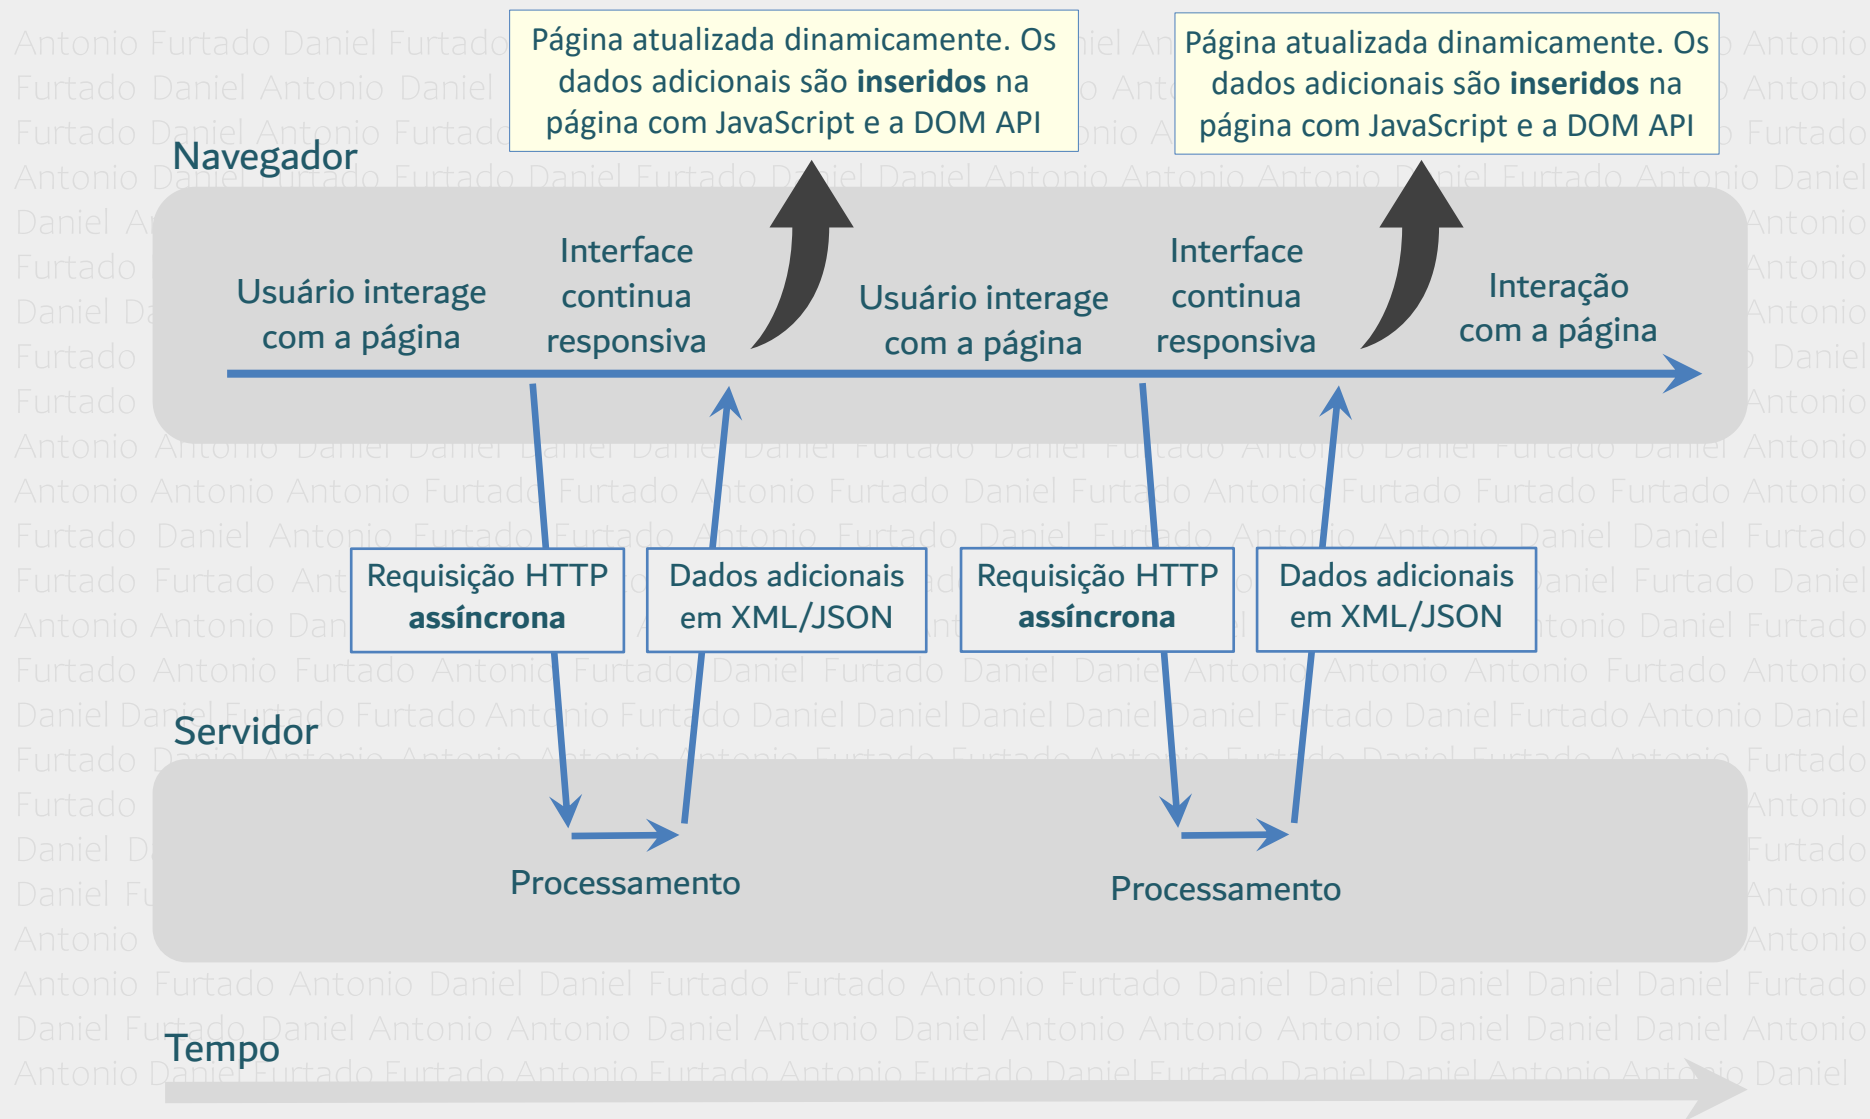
Página atualizada dinamicamente. Os dados adicionais são **inseridos** na página com JavaScript e a DOM API

Página atualizada dinamicamente. Os dados adicionais são **inseridos** na página com JavaScript e a DOM API

Navegador

Usuário interage com a página

Interface continua responsiva

Usuário interage com a página

Interface continua responsiva

Interação com a página

Requisição HTTP **assíncrona**

Dados adicionais em XML/JSON

Requisição HTTP **assíncrona**

Dados adicionais em XML/JSON

Servidor

Processamento

Processamento

Tempo